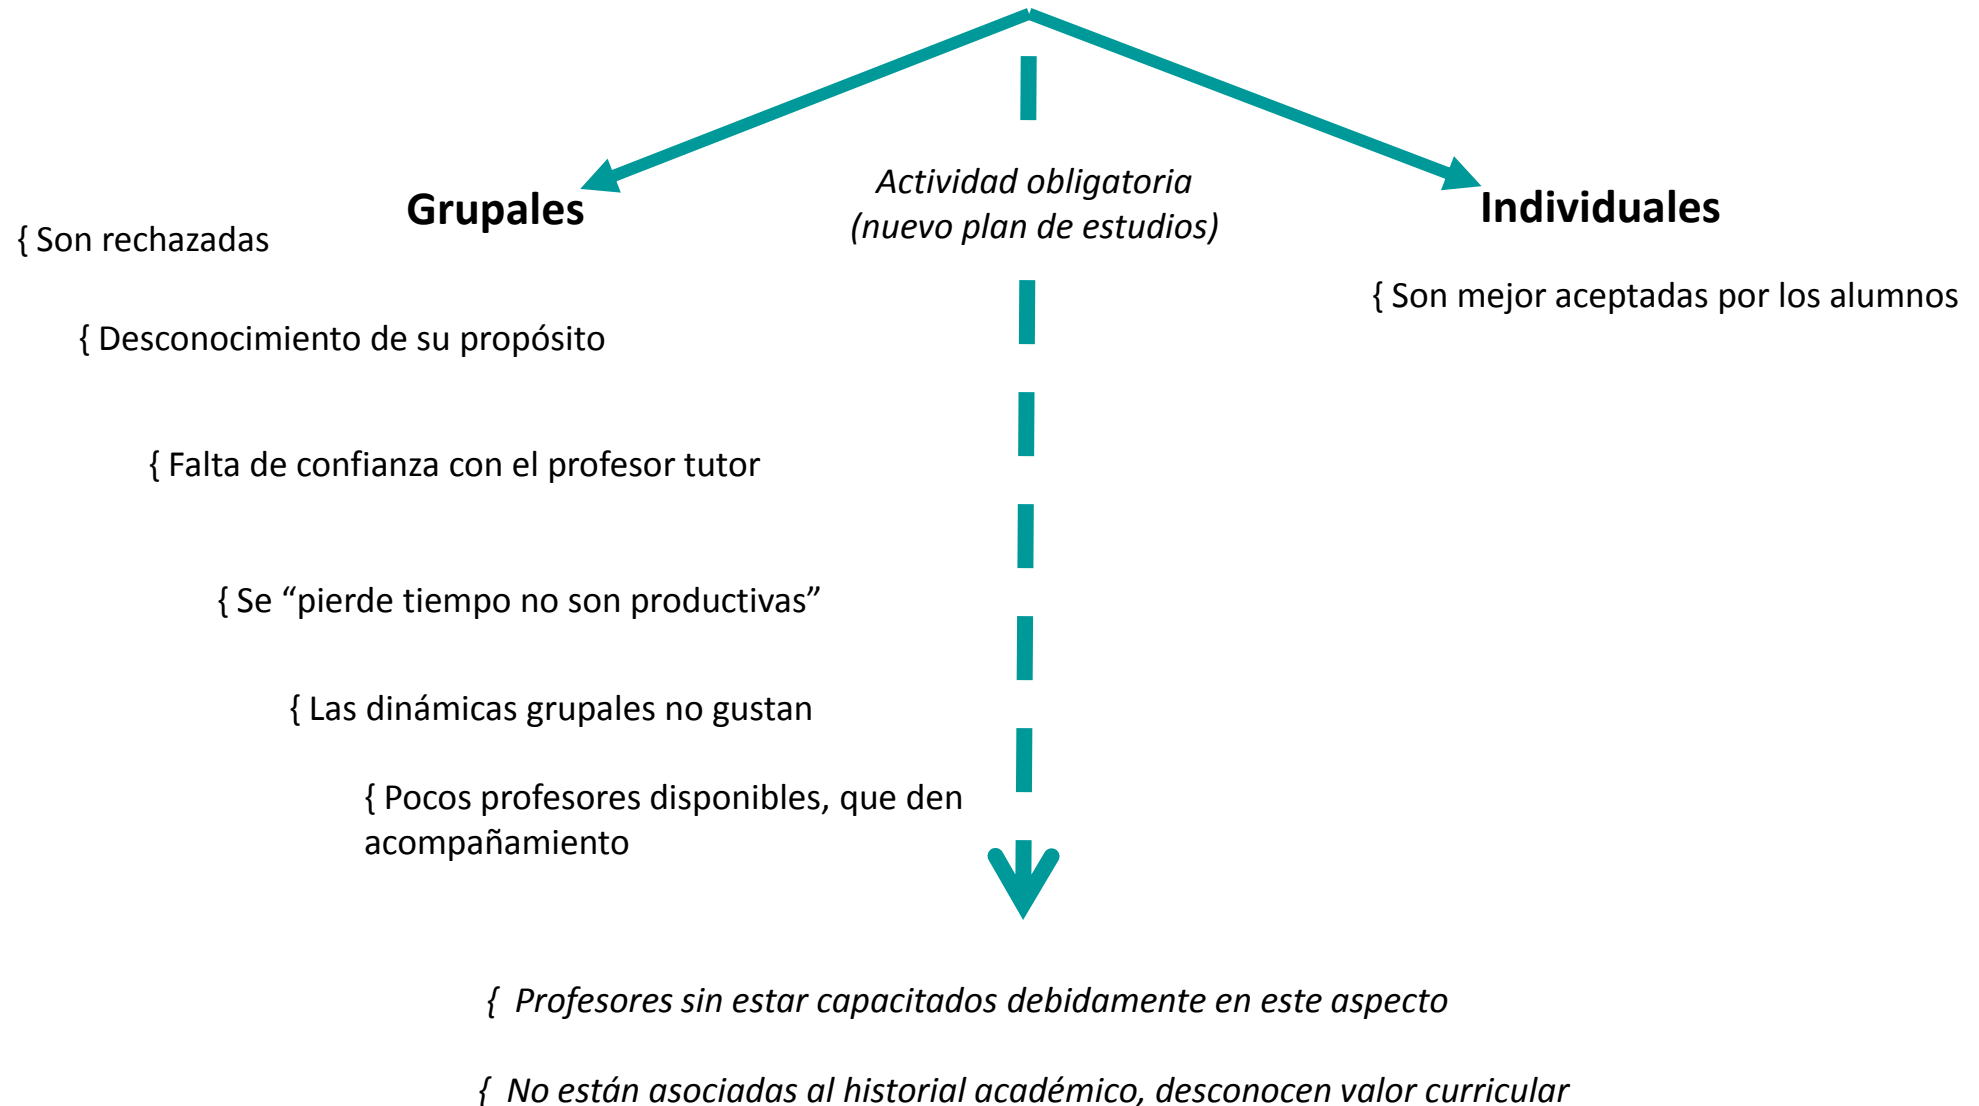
Grupales

Actividad obligatoria (nuevo plan de estudios)

Individuales

{ Son rechazadas

{ Desconocimiento de su propósito

{ Falta de confianza con el profesor tutor

{ Se “pierde tiempo no son productivas”

{ Las dinámicas grupales no gustan

{ Pocos profesores disponibles, que den acompañamiento

{ Son mejor aceptadas por los alumnos

{ Profesores sin estar capacitados debidamente en este aspecto

{ No están asociadas al historial académico, desconocen valor curricular